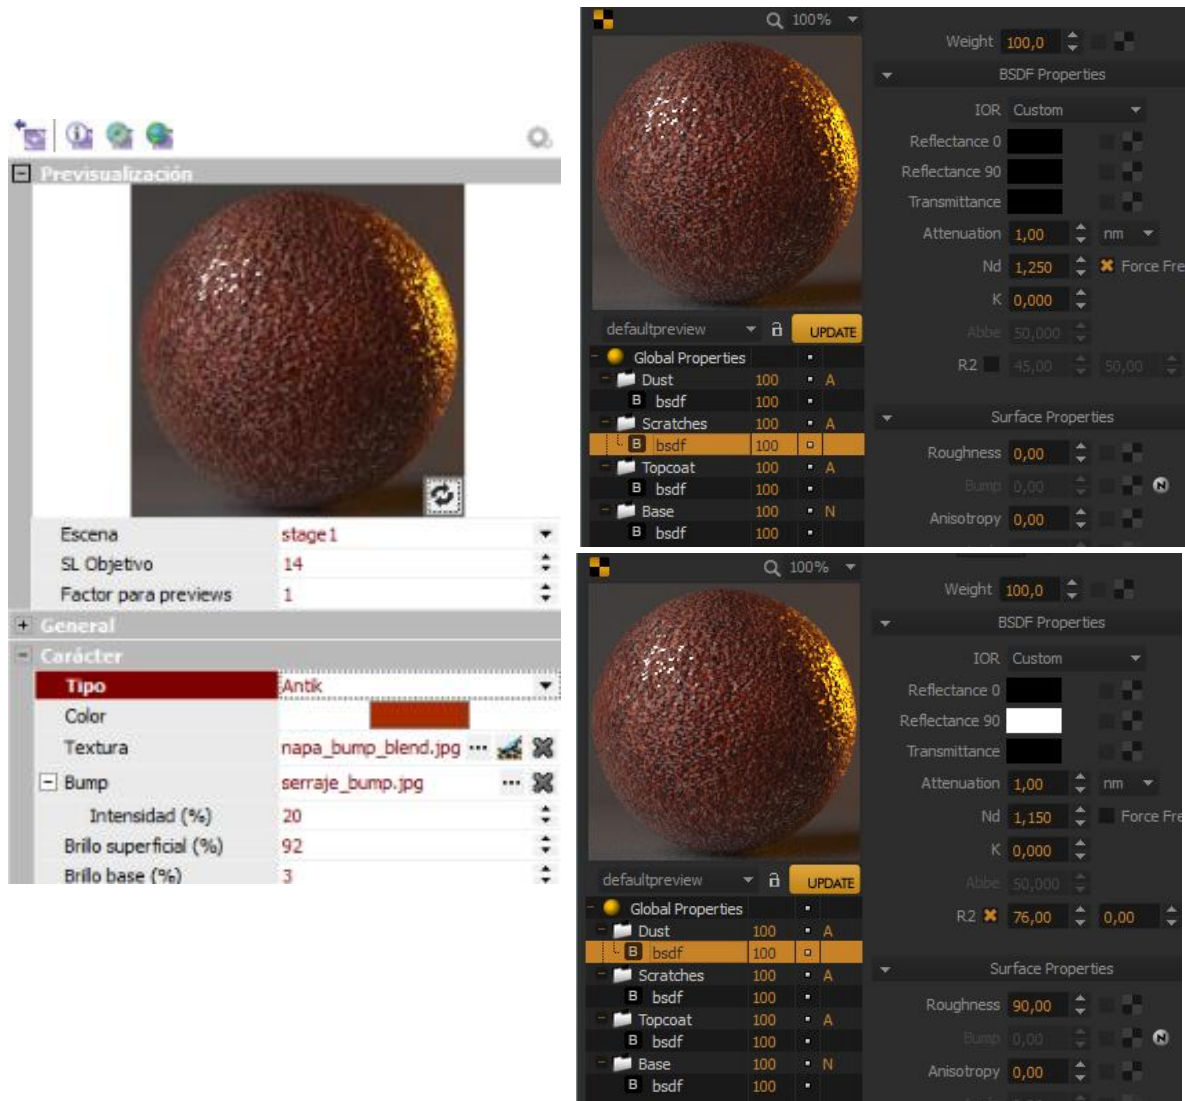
Previsualización

| Escena | stage1 |
|---|---|
| SL Objetivo | 14 |
| Factor para previews | 1 |

+ General
- Carácter

| Tipo | Antik |
|---|---|
| Color | |
| Textura | napa_bump_blend.jpg |
| Bump | serraje_bump.jpg |
| Intensidad (%) | 20 |
| Brillo superficial (%) | 92 |
| Brillo base (%) | 3 |

100%
defaultpreview UPDATE
Global Properties
Dust 100 A
bsdf 100
Scratches 100 A
bsdf 100
Topcoat 100 A
bsdf 100
Base 100 N
bsdf 100

Weight 100,0
BSDF Properties
IOR Custom
Reflectance 0
Reflectance 90
Transmittance
Attenuation 1,00 nm
Nd 1,250 Force Fre
K 0,000
Abbe 50,000
R2 45,00 50,00
Surface Properties
Roughness 0,00
Bump 0,00
Anisotropy 0,00

100%
defaultpreview UPDATE
Global Properties
Dust 100 A
bsdf 100
Scratches 100 A
bsdf 100
Topcoat 100 A
bsdf 100
Base 100 N
bsdf 100

Weight 100,0
BSDF Properties
IOR Custom
Reflectance 0
Reflectance 90
Transmittance
Attenuation 1,00 nm
Nd 1,150 Force Fre
K 0,000
Abbe 50,000
R2 76,00 0,00
Surface Properties
Roughness 90,00
Bump 0,00
Anisotropy 0,00